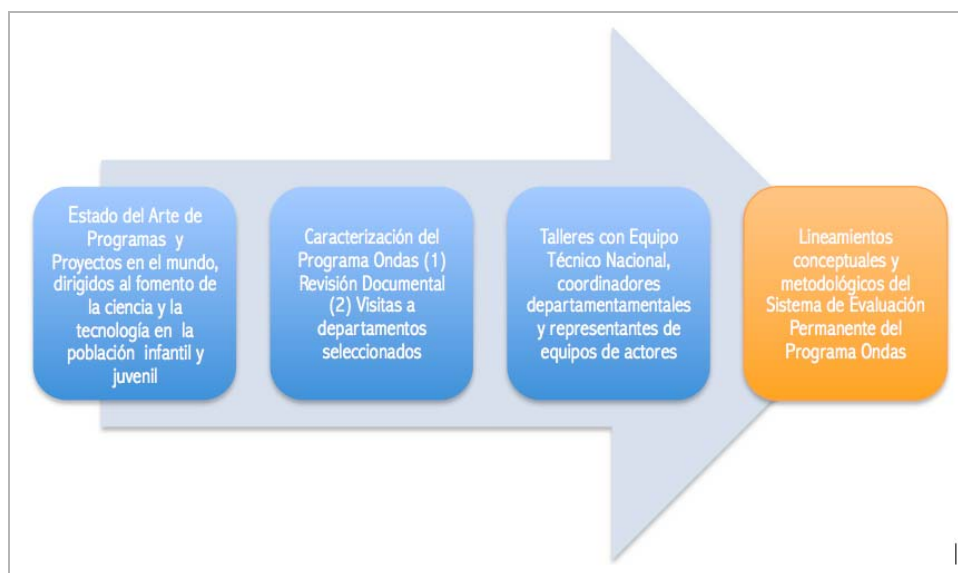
Estado del Arte de Programas y Proyectos en el mundo, dirigidos al fomento de la ciencia y la tecnología en la población infantil y juvenil

Caracterización del Programa Ondas (1) Revisión Documental (2) Visitas a departamentos seleccionados

Talleres con Equipo Técnico Nacional, coordinadores departamentamentales y representantes de equipos de actores

Lineamientos conceptuales y metodológicos del Sistema de Evaluación Permanente del Programa Ondas